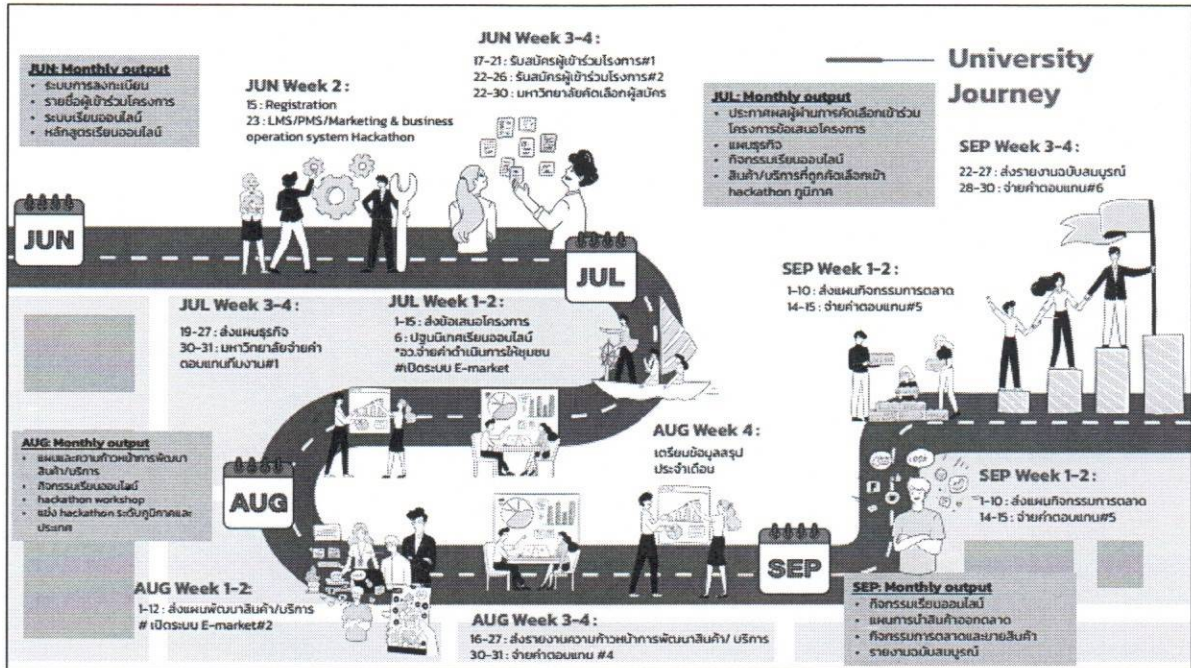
University Journey

JUN: Monthly output
- ระบบการลงทะเบียน
- รายชื่อผู้เข้าร่วมโครงการ
- ระบบเรียนออนไลน์
- หลักสูตรเรียนออนไลน์

JUN Week 2 :
15 : Registration
23 : LMS/PMS/Marketing & business operation system Hackathon

JUN Week 3-4 :
17-21 : รับสมัครผู้เข้าร่วมโครงการ#1
22-26 : รับสมัครผู้เข้าร่วมโครงการ#2
22-30 : มหาวิทยาลัยคัดเลือกผู้สมัคร

JUL: Monthly output
- ประกาศผลผู้ผ่านการคัดเลือกเข้าร่วมโครงการข้อเสนอโครงการ
- แผนธุรกิจ
- กิจกรรมเรียนออนไลน์
- สินค้า/บริการที่ถูกคัดเลือกเข้า hackathon ภูมิภาค

SEP Week 3-4 :
22-27 : ส่งรายงานฉบับสมบูรณ์
28-30 : จ่ายค่าตอบแทน#6

JUN

JUL

SEP Week 1-2 :
1-10 : ส่งแผนกิจกรรมการตลาด
14-15 : จ่ายค่าตอบแทน#5

JUL Week 3-4 :
19-27 : ส่งแผนธุรกิจ
30-31 : มหาวิทยาลัยจ่ายค่าตอบแทนทีมงาน#1

JUL Week 1-2 :
1-15 : ส่งข้อเสนอโครงการ
6 : ปฐมนิเทศเรียนออนไลน์
*จว.จ่ายค่าดำเนินการให้ชุมชน
#เปิดระบบ E-market

AUG: Monthly output
- แผนและความก้าวหน้าการพัฒนาสินค้า/บริการ
- กิจกรรมเรียนออนไลน์
- hackathon workshop
- แข่ง hackathon ระดับภูมิภาคและประเทศ

AUG Week 4 :
เตรียมข้อมูลสรุปประจำเดือน

AUG

SEP Week 1-2 :
1-10 : ส่งแผนกิจกรรมการตลาด
14-15 : จ่ายค่าตอบแทน#5

SEP

AUG Week 1-2:
1-12 : ส่งแผนพัฒนาสินค้า/บริการ
# เปิดระบบ E-market#2

SEP: Monthly output
- กิจกรรมเรียนออนไลน์
- แผนการนำสินค้าออกตลาด
- กิจกรรมการตลาดและขายสินค้า
- รายงานฉบับสมบูรณ์

AUG Week 3-4 :
16-27 : ส่งรายงานความก้าวหน้าการพัฒนาสินค้า/ บริการ
30-31 : จ่ายค่าตอบแทน #4